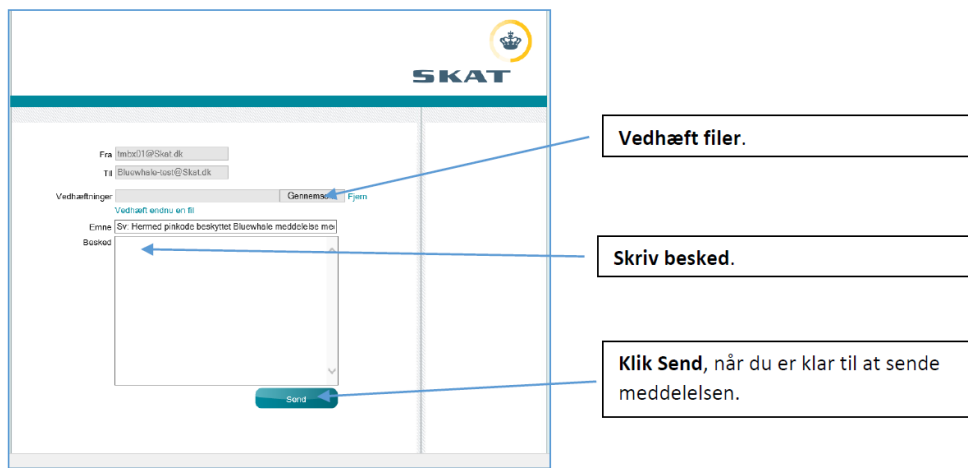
SKAT

Fra tmbx01@Skat.dk

Til Bluewhale-test@Skat.dk

Vedhæftninger Gennemse Fjern

Vedhæft endnu en fil

Emne Sv: Hermed pinkode beskyttet Bluewhale meddelelse me

Besked

Send

**Vedhæft filer**.

**Skriv besked**.

**Klik Send**, når du er klar til at sende meddelelsen.